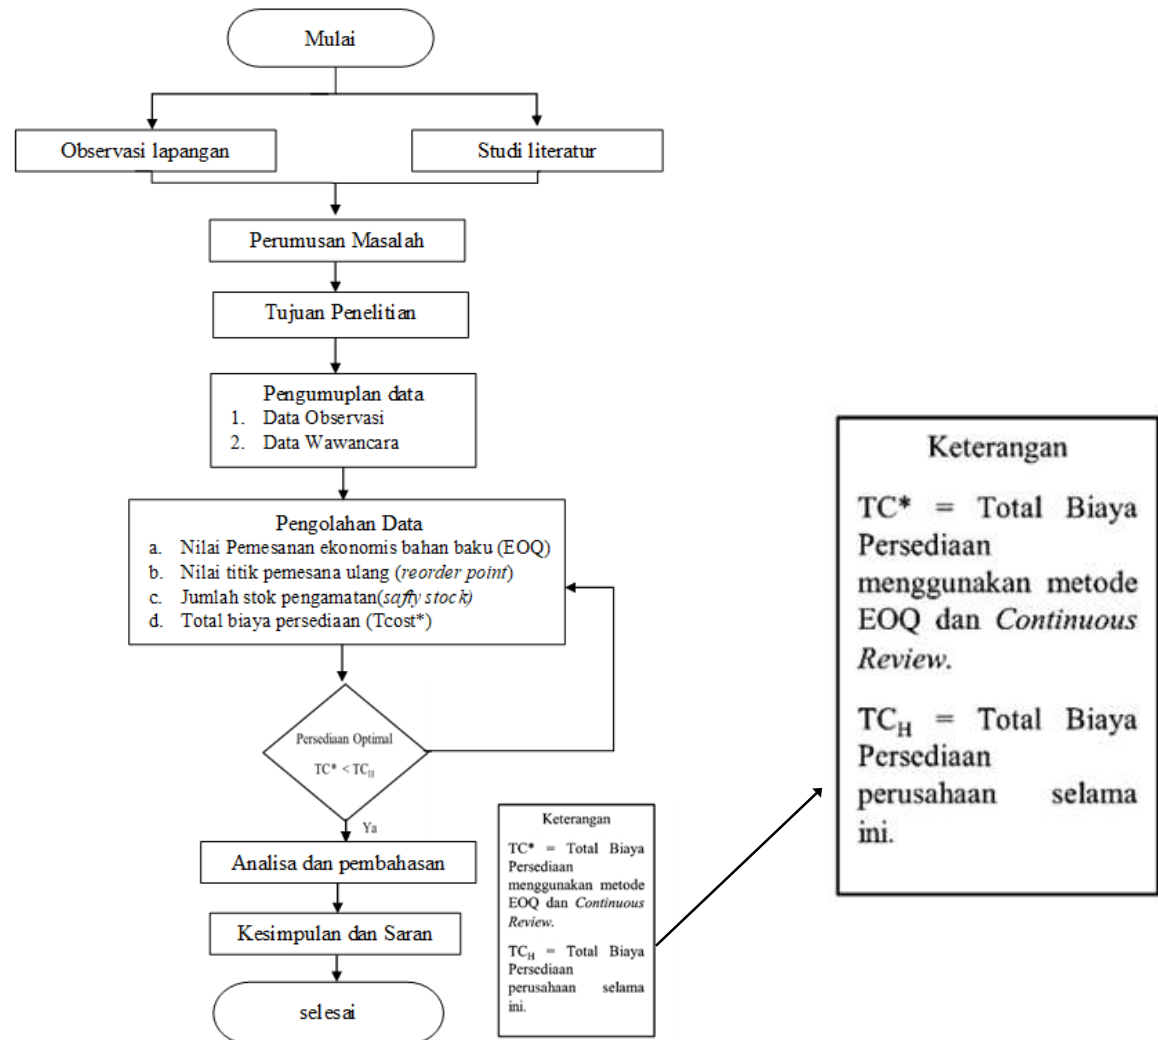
Mulai

Observasi lapangan

Studi literatur

Perumusan Masalah

Tujuan Penelitian

Pengumuplan data
1. Data Observasi
2. Data Wawancara

Pengolahan Data
a. Nilai Pemesanan ekonomis bahan baku (EOQ)
b. Nilai titik pemesana ulang (*reorder point*)
c. Jumlah stok pengamatan(*safty stock*)
d. Total biaya persediaan (Tcost*)

Persediaan Optimal
$TC^* < TC_H$

Ya

Analisa dan pembahasan

Kesimpulan dan Saran

selesai

Keterangan

TC* = Total Biaya Persediaan menggunakan metode EOQ dan *Continuous Review*.

$TC_H$ = Total Biaya Persediaan perusahaan selama ini.

Keterangan

TC* = Total Biaya Persediaan menggunakan metode EOQ dan *Continuous Review*.

$TC_H$ = Total Biaya Persediaan perusahaan selama ini.